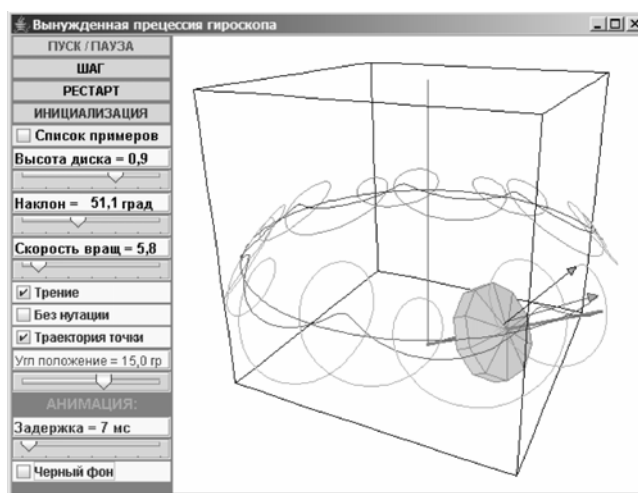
Вынужденная прецессия гироскопа

ПУСК / ПАУЗА
ШАГ
РЕСТАРТ
ИНИЦИАЛИЗАЦИЯ
Список примеров
Высота диска = 0,9
Наклон = 51,1 град
Скорость вращ = 5,8
Трение
Без нутации
Траектория точки
Угл положение = 15,0 гр
АНИМАЦИЯ:
Задержка = 7 мс
Черный фон